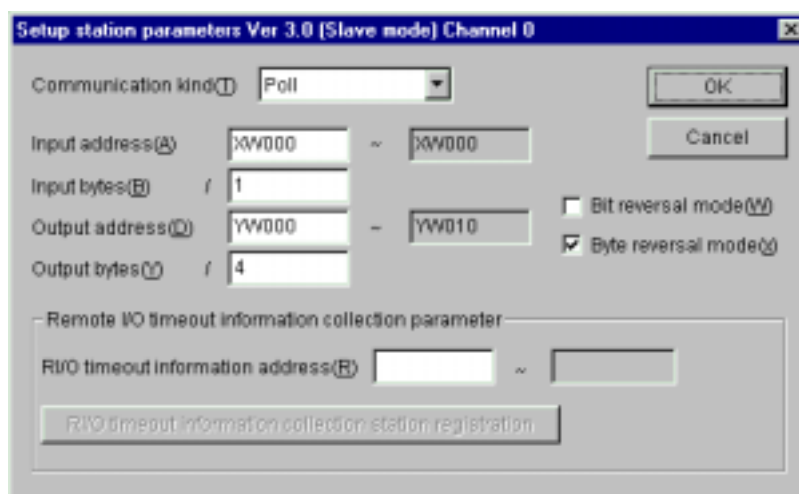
Setup station parameters Ver 3.0 (Slave mode) Channel 0

Communication kind(T) Poll

OK

Cancel

Input address(A) XW000 ~ XW000

Input bytes(B) / 1

Output address(D) YW000 ~ YW010

Output bytes(Y) / 4

Bit reversal mode(W)

Byte reversal mode(X)

Remote I/O timeout information collection parameter

RI/O timeout information address(R) ~

RI/O timeout information collection station registration